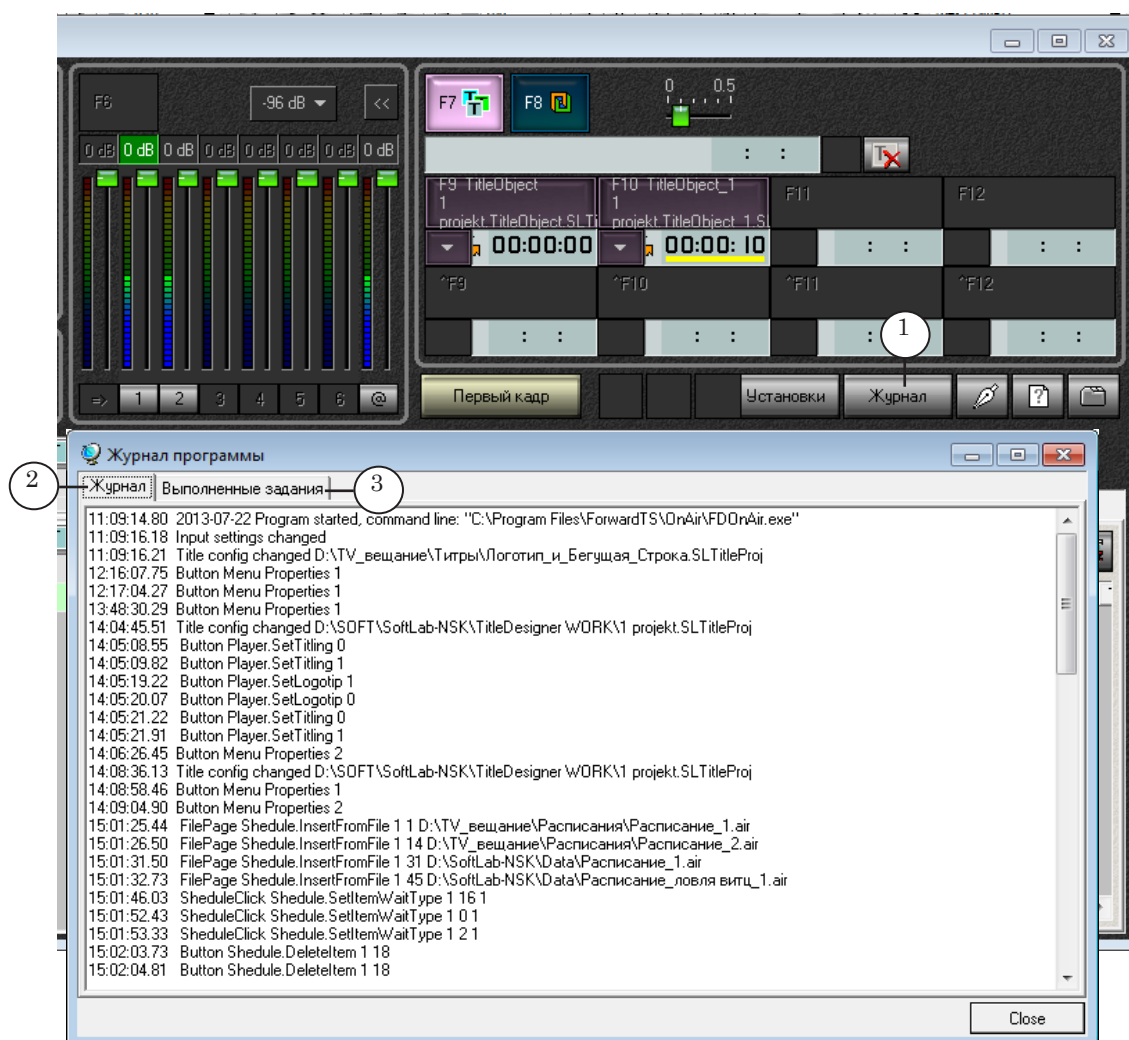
F6
-96 dB
<<
0 dB 0 dB 0 dB 0 dB 0 dB 0 dB 0 dB 0 dB
=> 1 2 3 4 5 6 @

F7 F8
0 0.5
: :
F9 TitleObject 1 projekt.TitleObject.SLTi
F10 TitleObject_1 1 projekt.TitleObject_1.S
F11
F12
00:00:00
00:00: 10
: :
: :
^F9
^F10
^F11
^F12
: :
: :
: :
: :
Первый кадр
Установки
Журнал
1

Журнал программы
2
Журнал
Выполненные задания
3
11:09:14.80 2013-07-22 Program started, command line: "C:\Program Files\ForwardTS\OnAir\FDOnAir.exe"
11:09:16.18 Input settings changed
11:09:16.21 Title config changed D:\TV_вещание\Титры\Логотип_и_Бегущая_Строка.SLTitleProj
12:16:07.75 Button Menu Properties 1
12:17:04.27 Button Menu Properties 1
13:48:30.29 Button Menu Properties 1
14:04:45.51 Title config changed D:\SOFT\SoftLab-NSK\TitleDesigner WORK\1 projekt.SLTitleProj
14:05:08.55 Button Player.SetTitling 0
14:05:09.82 Button Player.SetTitling 1
14:05:19.22 Button Player.SetLogotip 1
14:05:20.07 Button Player.SetLogotip 0
14:05:21.22 Button Player.SetTitling 0
14:05:21.91 Button Player.SetTitling 1
14:06:26.45 Button Menu Properties 2
14:08:36.13 Title config changed D:\SOFT\SoftLab-NSK\TitleDesigner WORK\1 projekt.SLTitleProj
14:08:58.46 Button Menu Properties 1
14:09:04.90 Button Menu Properties 2
15:01:25.44 FilePage Shedule.InsertFromFile 1 1 D:\TV_вещание\Расписания\Расписание_1.air
15:01:26.50 FilePage Shedule.InsertFromFile 1 14 D:\TV_вещание\Расписания\Расписание_2.air
15:01:31.50 FilePage Shedule.InsertFromFile 1 31 D:\SoftLab-NSK\Data\Расписание_1.air
15:01:32.73 FilePage Shedule.InsertFromFile 1 45 D:\SoftLab-NSK\Data\Расписание_ловля витц_1.air
15:01:46.03 SheduleClick Shedule.SetItemWaitType 1 16 1
15:01:52.43 SheduleClick Shedule.SetItemWaitType 1 0 1
15:01:53.33 SheduleClick Shedule.SetItemWaitType 1 2 1
15:02:03.73 Button Shedule.DeleteItem 1 18
15:02:04.81 Button Shedule.DeleteItem 1 18
Close